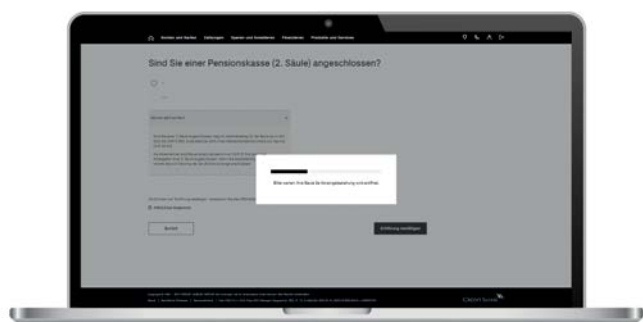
Konten und Karten Zahlungen Sparen und Anlegen Finanzieren Produkte und Services

Sind Sie einer Pensionskasse (2. Säule) angeschlossen?

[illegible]

Bitte warten Sie Säule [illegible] entziffert

Zurück

Eröffnung bestätigen

Credit Suisse